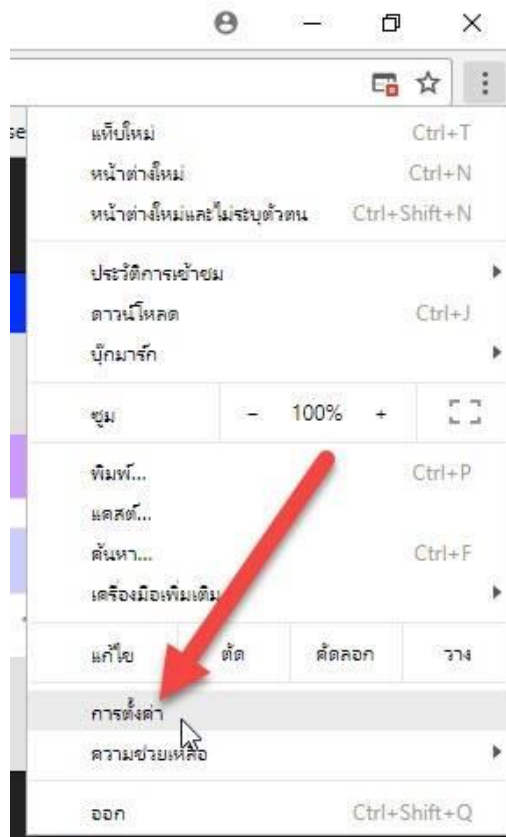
se

แท็บใหม่ Ctrl+T
หน้าต่างใหม่ Ctrl+N
หน้าต่างใหม่และไม่ระบุตัวตน Ctrl+Shift+N

ประวัติการเข้าชม
ดาวน์โหลด Ctrl+J
บุ๊กมาร์ก

ซูม − 100% +

พิมพ์... Ctrl+P
แคสต์...
ค้นหา... Ctrl+F
เครื่องมือเพิ่มเติม

แก้ไข ตัด คัดลอก วาง

การตั้งค่า
ความช่วยเหลือ

ออก Ctrl+Shift+Q